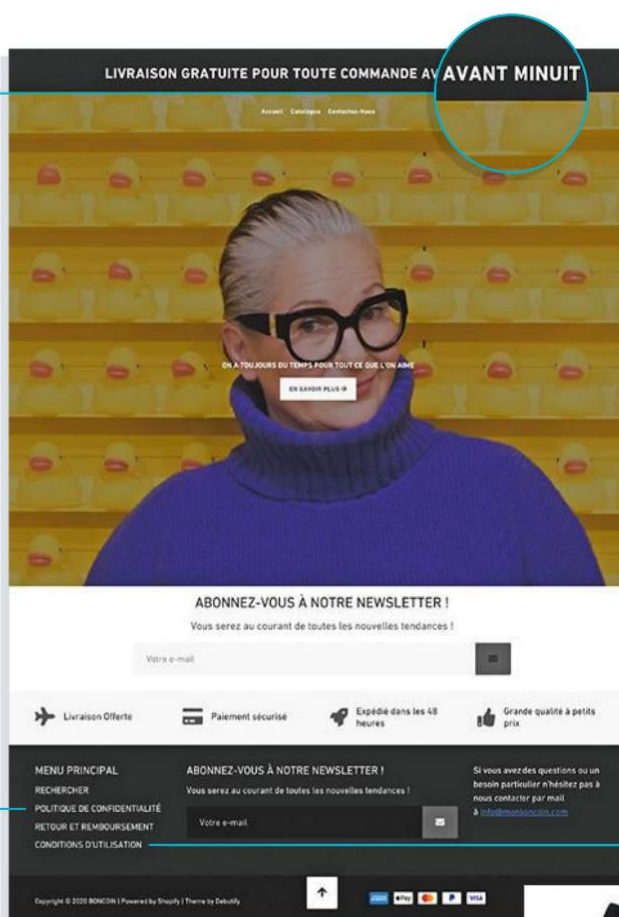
LIVRAISON GRATUITE POUR TOUTE COMMANDE AV AVANT MINUIT

Accueil Catalogue Contactez-Nous

ON A TOUJOURS DU TEMPS POUR TOUT CE QUE L'ON AIME

EN SAVOIR PLUS →

ABONNEZ-VOUS À NOTRE NEWSLETTER !

Vous serez au courant de toutes les nouvelles tendances !

Votre e-mail

Livraison Offerte

Paiement sécurisé

Expédié dans les 48 heures

Grande qualité à petits prix

MENU PRINCIPAL

RECHERCHER

POLITIQUE DE CONFIDENTIALITÉ

RETOUR ET REMBOURSEMENT

CONDITIONS D'UTILISATION

ABONNEZ-VOUS À NOTRE NEWSLETTER !

Vous serez au courant de toutes les nouvelles tendances !

Votre e-mail

Si vous avez des questions ou un besoin particulier n'hésitez pas à nous contacter par mail à info@monboncoin.com

Copyright © 2020 BONCOIN | Powered by Shopify | Theme by Debutify

VISA